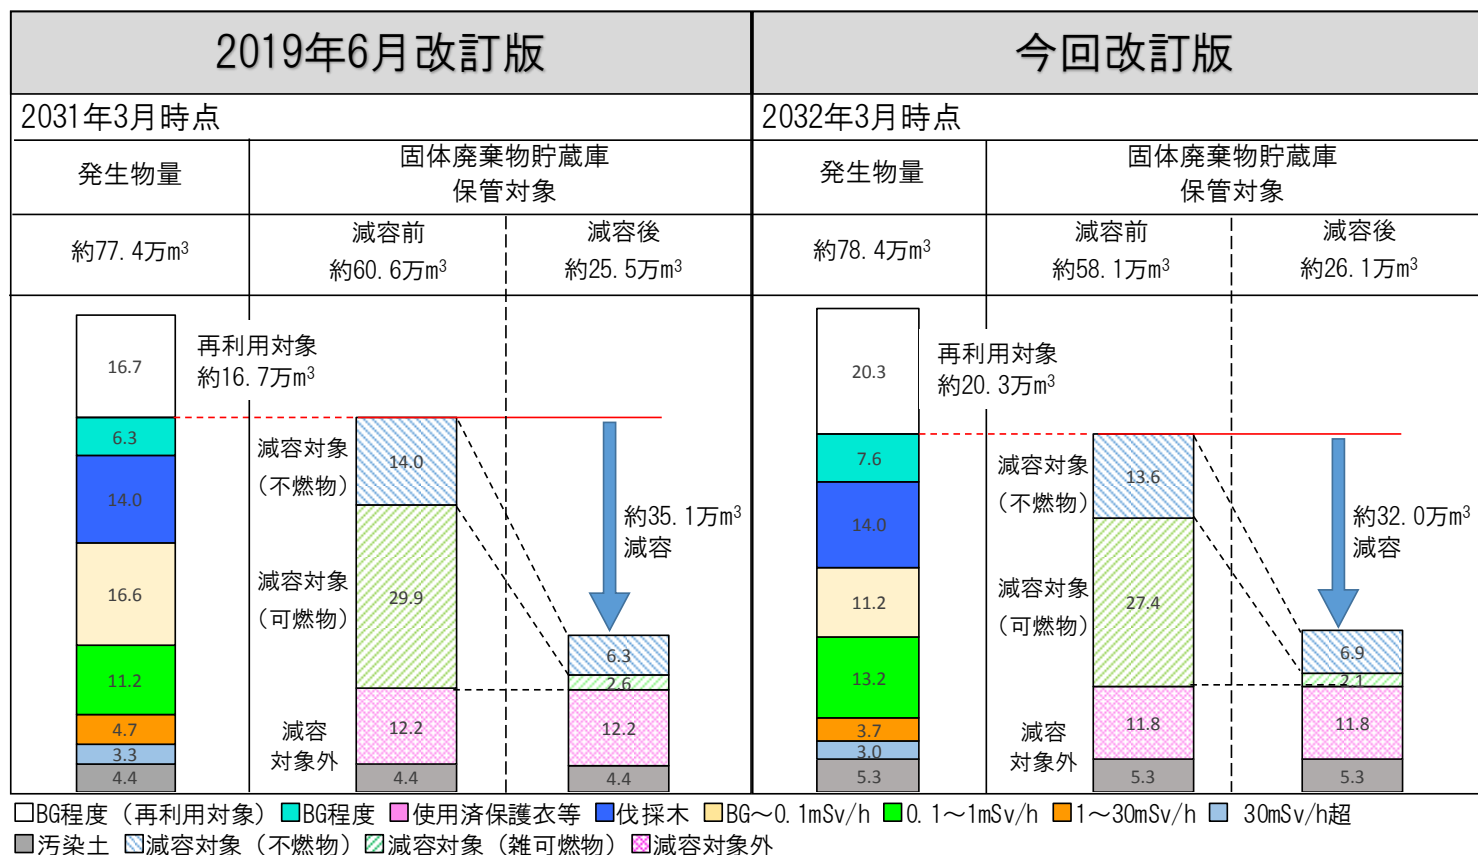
| 2019年6月改訂版 | | | 今回改訂版 | | |
|---|---|---|---|---|---|
| 2031年3月時点 | | | 2032年3月時点 | | |
| 発生物量 | 固体廃棄物貯蔵庫 保管対象 | | 発生物量 | 固体廃棄物貯蔵庫 保管対象 | |
| 約77.4万m$^3$ | 減容前 約60.6万m$^3$ | 減容後 約25.5万m$^3$ | 約78.4万m$^3$ | 減容前 約58.1万m$^3$ | 減容後 約26.1万m$^3$ |

16.7
再利用対象
約16.7万m$^3$
6.3
14.0
16.6
11.2
4.7
3.3
4.4
減容対象
(不燃物)
14.0
減容対象
(可燃物)
29.9
減容
対象外
12.2
4.4
約35.1万m$^3$
減容
6.3
2.6
12.2
4.4

20.3
再利用対象
約20.3万m$^3$
7.6
14.0
11.2
13.2
3.7
3.0
5.3
減容対象
(不燃物)
13.6
減容対象
(可燃物)
27.4
減容
対象外
11.8
5.3
約32.0万m$^3$
減容
6.9
2.1
11.8
5.3

□BG程度(再利用対象) ■BG程度 ■使用済保護衣等 ■伐採木 □BG~0.1mSv/h ■0.1~1mSv/h ■1~30mSv/h ■ 30mSv/h超
■汚染土 ▨減容対象(不燃物) ▨減容対象(雑可燃物) ▨減容対象外